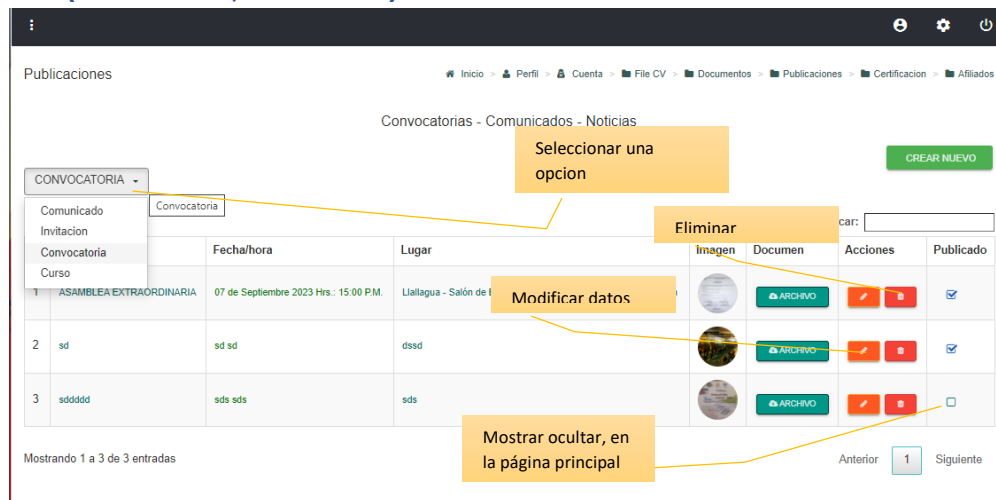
Publicaciones

Inicio > Perfil > Cuenta > File CV > Documentos > Publicaciones > Certificacion > Afiliados

Convocatorias - Comunicados - Noticias

Seleccionar una opcion

CREAR NUEVO

CONVOCATORIA

Convocatoria

Comunicado
Invitacion
Convocatoria
Curso

Eliminar

car:

| | | Fecha/hora | Lugar | Imagen | Documen | Acciones | Publicado |
|---|---|---|---|---|---|---|---|
| 1 | ASAMBLEA EXTRAORDINARIA | 07 de Septiembre 2023 Hrs.: 15:00 P.M. | Llallagua - Salón de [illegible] | | ARCHIVO | | |
| 2 | sd | sd sd | dssd | | ARCHIVO | | |
| 3 | sddddd | sds sds | sds | | ARCHIVO | | |

Modificar datos

Mostrar ocultar, en la página principal

Mostrando 1 a 3 de 3 entradas

Anterior 1 Siguiente